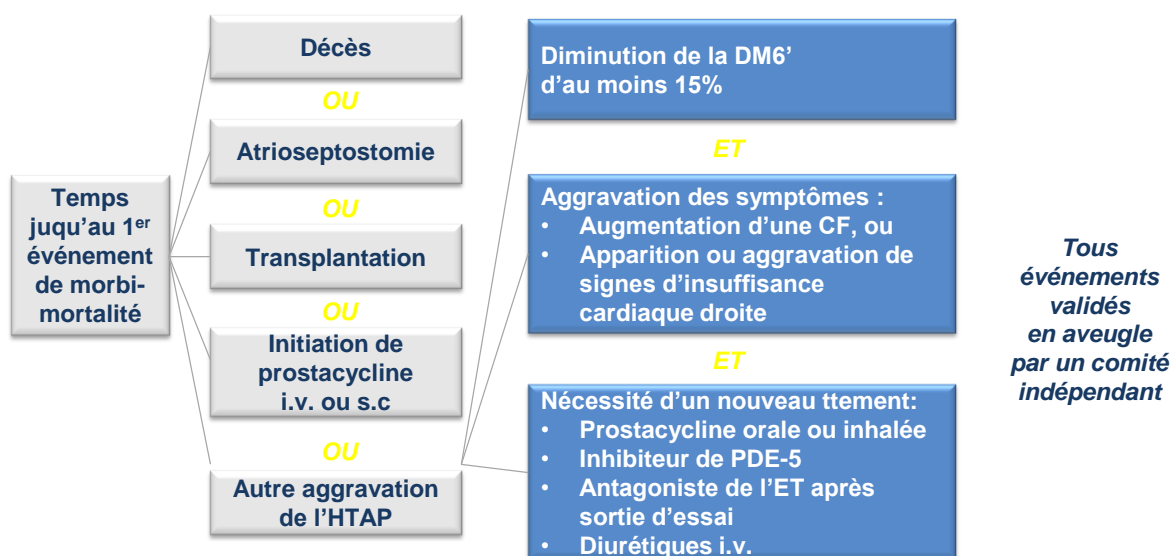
Temps juqu'au 1$^{er}$ événement de morbi-mortalité

Décès

OU

Atrioseptostomie

OU

Transplantation

OU

Initiation de prostacycline i.v. ou s.c

OU

Autre aggravation de l'HTAP

Diminution de la DM6' d'au moins 15%

ET

Aggravation des symptômes :
• Augmentation d'une CF, ou
• Apparition ou aggravation de signes d'insuffisance cardiaque droite

ET

Nécessité d'un nouveau ttement:
• Prostacycline orale ou inhalée
• Inhibiteur de PDE-5
• Antagoniste de l'ET après sortie d'essai
• Diurétiques i.v.

Tous événements validés en aveugle par un comité indépendant